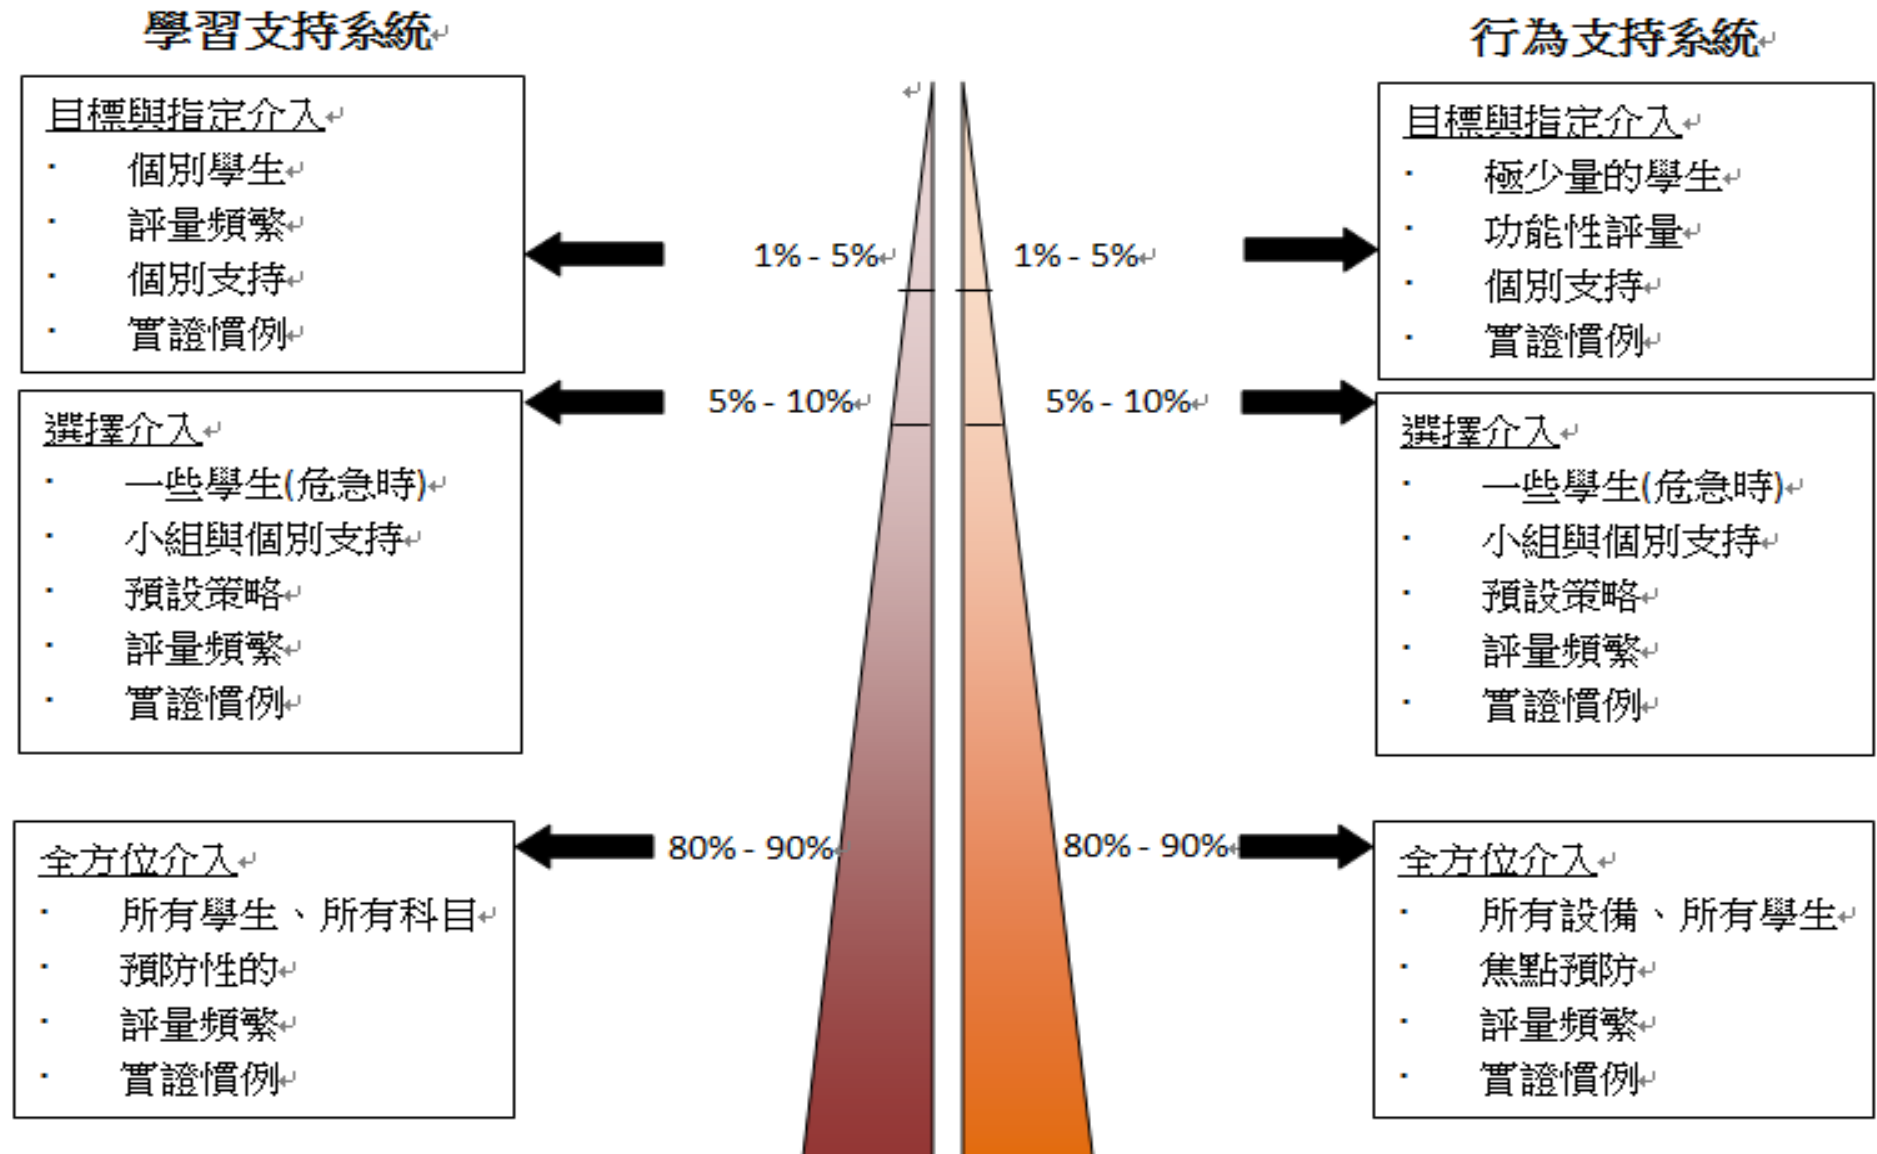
學習支持系統

行為支持系統

目標與指定介入
· 個別學生
· 評量頻繁
· 個別支持
· 實證慣例

1% - 5%

1% - 5%

目標與指定介入
· 極少量的學生
· 功能性評量
· 個別支持
· 實證慣例

5% - 10%

5% - 10%

選擇介入
· 一些學生(危急時)
· 小組與個別支持
· 預設策略
· 評量頻繁
· 實證慣例

選擇介入
· 一些學生(危急時)
· 小組與個別支持
· 預設策略
· 評量頻繁
· 實證慣例

80% - 90%

80% - 90%

全方位介入
· 所有學生、所有科目
· 預防性的
· 評量頻繁
· 實證慣例

全方位介入
· 所有設備、所有學生
· 焦點預防
· 評量頻繁
· 實證慣例